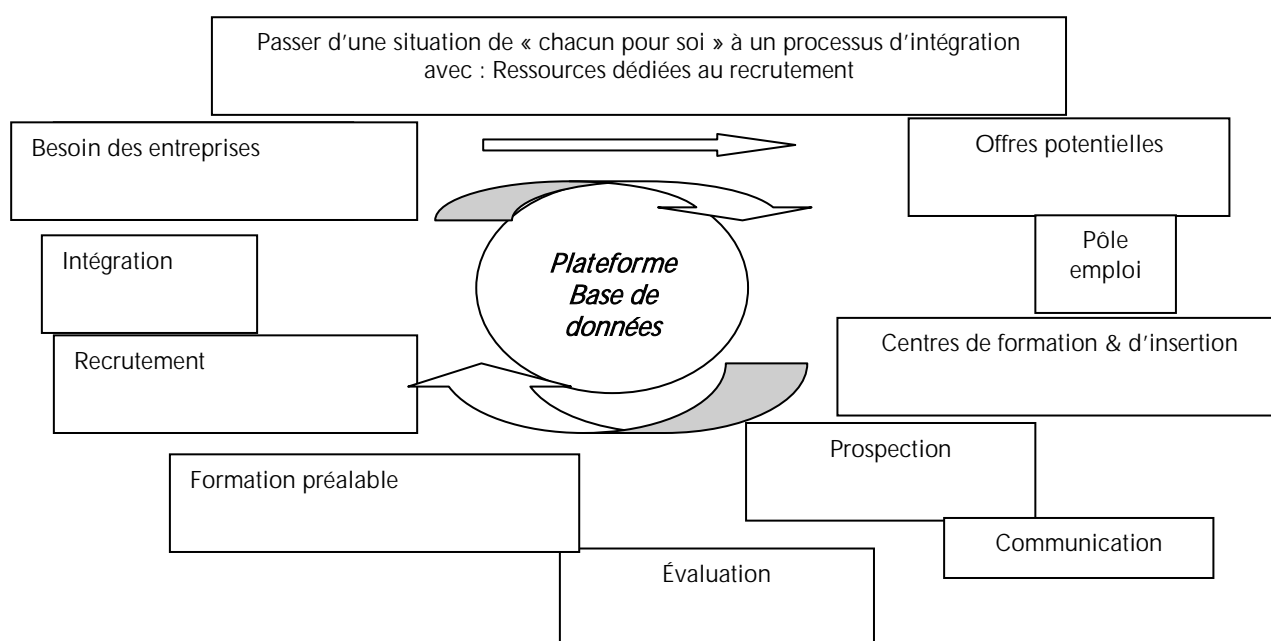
Passer d'une situation de « chacun pour soi » à un processus d'intégration avec : Ressources dédiées au recrutement

Besoin des entreprises

Offres potentielles

Plateforme
Base de
données

Pôle emploi

Intégration

Centres de formation & d'insertion

Recrutement

Prospection

Formation préalable

Communication

Évaluation